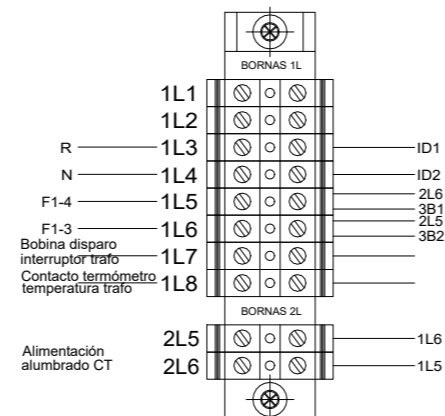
BORNAS 1L

1L1
1L2
R 1L3 ID1
N 1L4 ID2
F1-4 1L5 2L6 3B1
F1-3 1L6 2L5 3B2
Bobina disparo interruptor trafo 1L7
Contacto termómetro temperatura trafo 1L8

BORNAS 2L

Alimentación alumbrado CT
2L5 1L6
2L6 1L5